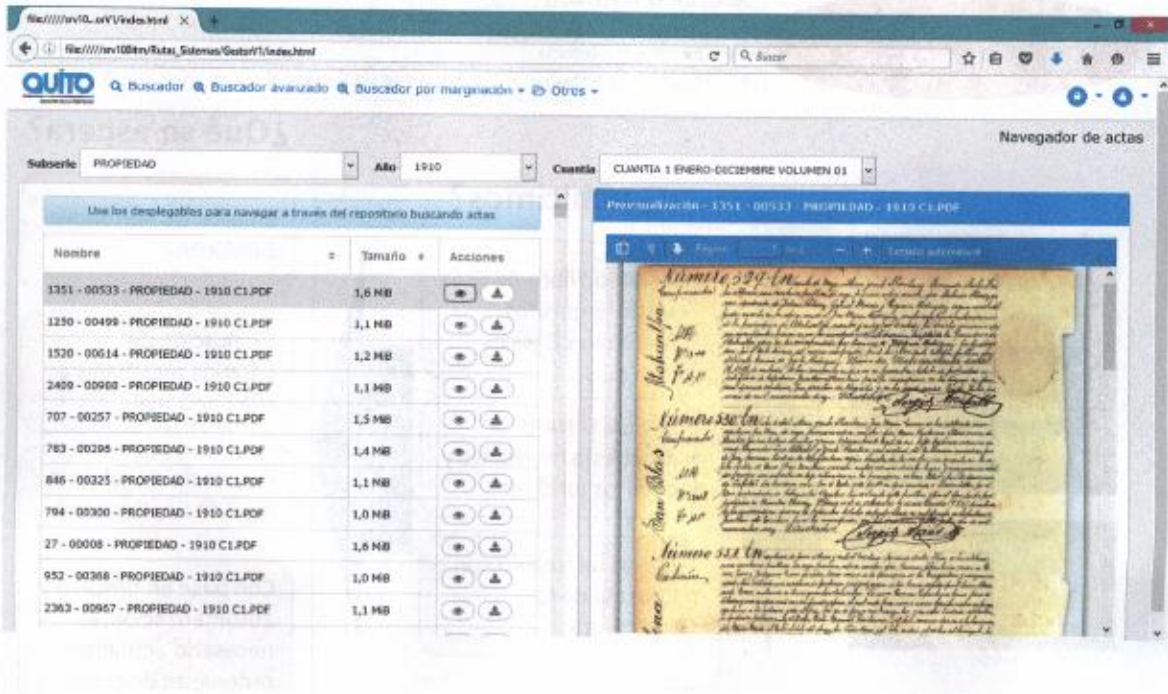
file:////srv10...srV1/index.html ×

file:////srv10Bitrm/Rutas_Sistemas/GestorV1/index.html

Buscar

QUITO

Buscador  Buscador avanzado  Buscador por marginación ▾  Otros ▾

Navegador de actas

Subserie PROPIEDAD  Año 1910  Cuantía CUANTIA 1 ENERO-DICIEMBRE VOLUMEN 01

Use los desplegables para navegar a través del repositorio buscando actas

Previsualización - 1351 - 00533 - PROPIEDAD - 1910 C1.PDF

| Nombre | Tamaño | Acciones |
|---|---|---|
| 1351 - 00533 - PROPIEDAD - 1910 C1.PDF | 1,6 MiB | |
| 1250 - 00499 - PROPIEDAD - 1910 C1.PDF | 1,1 MiB | |
| 1520 - 00614 - PROPIEDAD - 1910 C1.PDF | 1,2 MiB | |
| 2409 - 00900 - PROPIEDAD - 1910 C1.PDF | 1,1 MiB | |
| 707 - 00257 - PROPIEDAD - 1910 C1.PDF | 1,5 MiB | |
| 783 - 00295 - PROPIEDAD - 1910 C1.PDF | 1,4 MiB | |
| 846 - 00325 - PROPIEDAD - 1910 C1.PDF | 1,1 MiB | |
| 794 - 00300 - PROPIEDAD - 1910 C1.PDF | 1,0 MiB | |
| 27 - 00008 - PROPIEDAD - 1910 C1.PDF | 1,6 MiB | |
| 952 - 00368 - PROPIEDAD - 1910 C1.PDF | 1,0 MiB | |
| 2363 - 00967 - PROPIEDAD - 1910 C1.PDF | 1,1 MiB | |

Página  Tamaño automático

Número 529 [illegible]
Número 530 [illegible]
Número 531 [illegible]
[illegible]